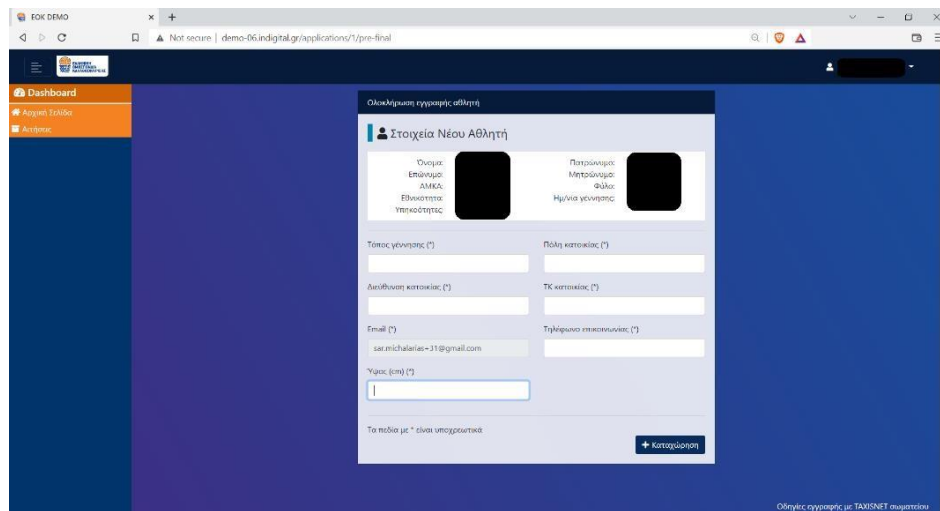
EOK DEMO × +

Not secure | demo-06.indigital.gr/applications/1/pre-final

Dashboard
Αρχική Σελίδα
Αιτήσεις

Ολοκλήρωση εγγραφής αθλητή

Στοιχεία Νέου Αθλητή

Όνομα:
Επώνυμο:
ΑΜΚΑ:
Εθνικότητα:
Υπηκοότητες:

Πατρώνυμο:
Μητρώνυμο:
Φύλο:
Ημ/νία γέννησης:

Τόπος γέννησης (*)

Πόλη κατοικίας (*)

Διεύθυνση κατοικίας (*)

ΤΚ κατοικίας (*)

Email (*)
sar.michalarias+31@gmail.com

Τηλέφωνο επικοινωνίας (*)

Ύψος (cm) (*)

Τα πεδία με * είναι υποχρεωτικά

+ Καταχώρηση

Οδηγίες εγγραφής με TAXISNET σωματείου